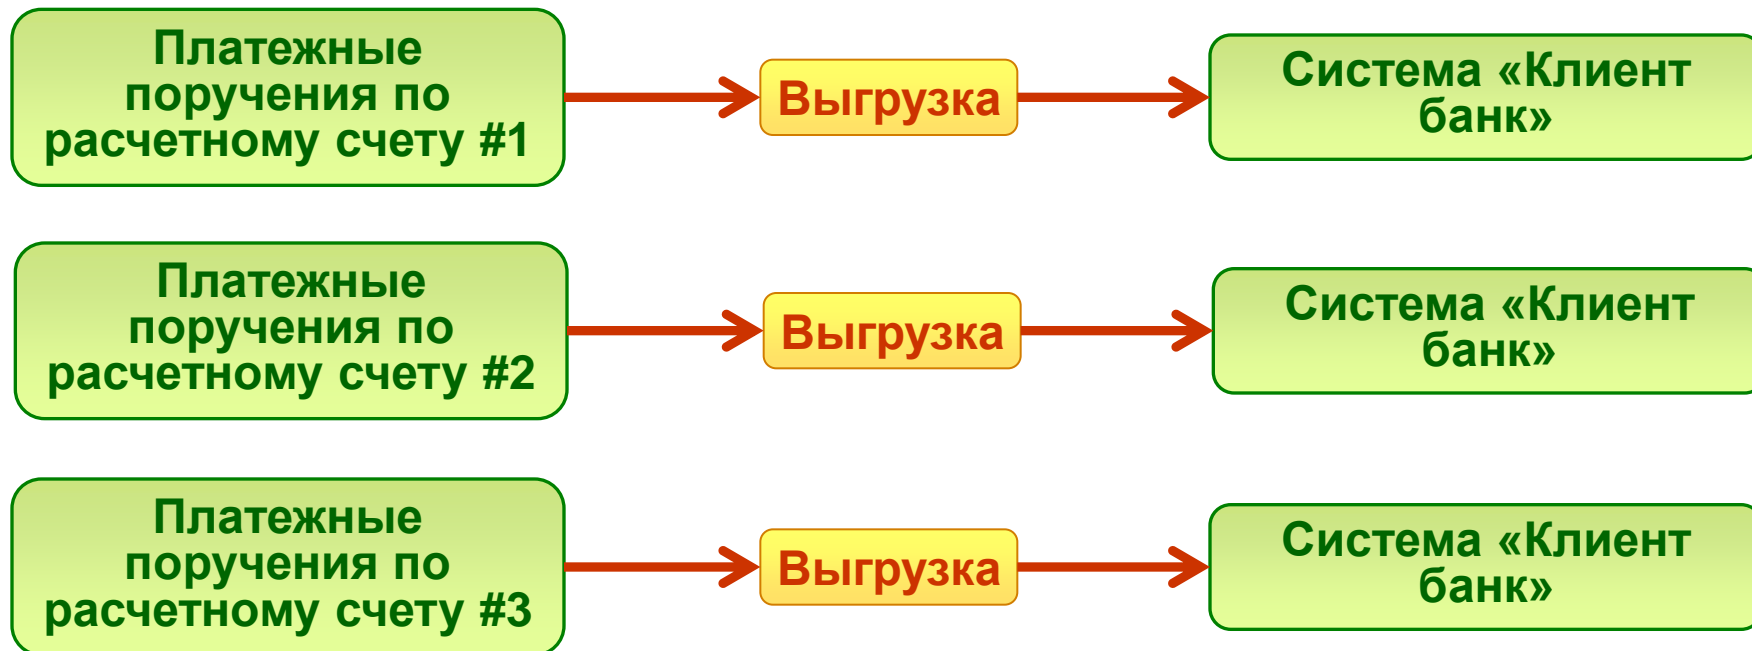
Платежные поручения по расчетному счету #1

Выгрузка

Система «Клиент банк»

Платежные поручения по расчетному счету #2

Выгрузка

Система «Клиент банк»

Платежные поручения по расчетному счету #3

Выгрузка

Система «Клиент банк»